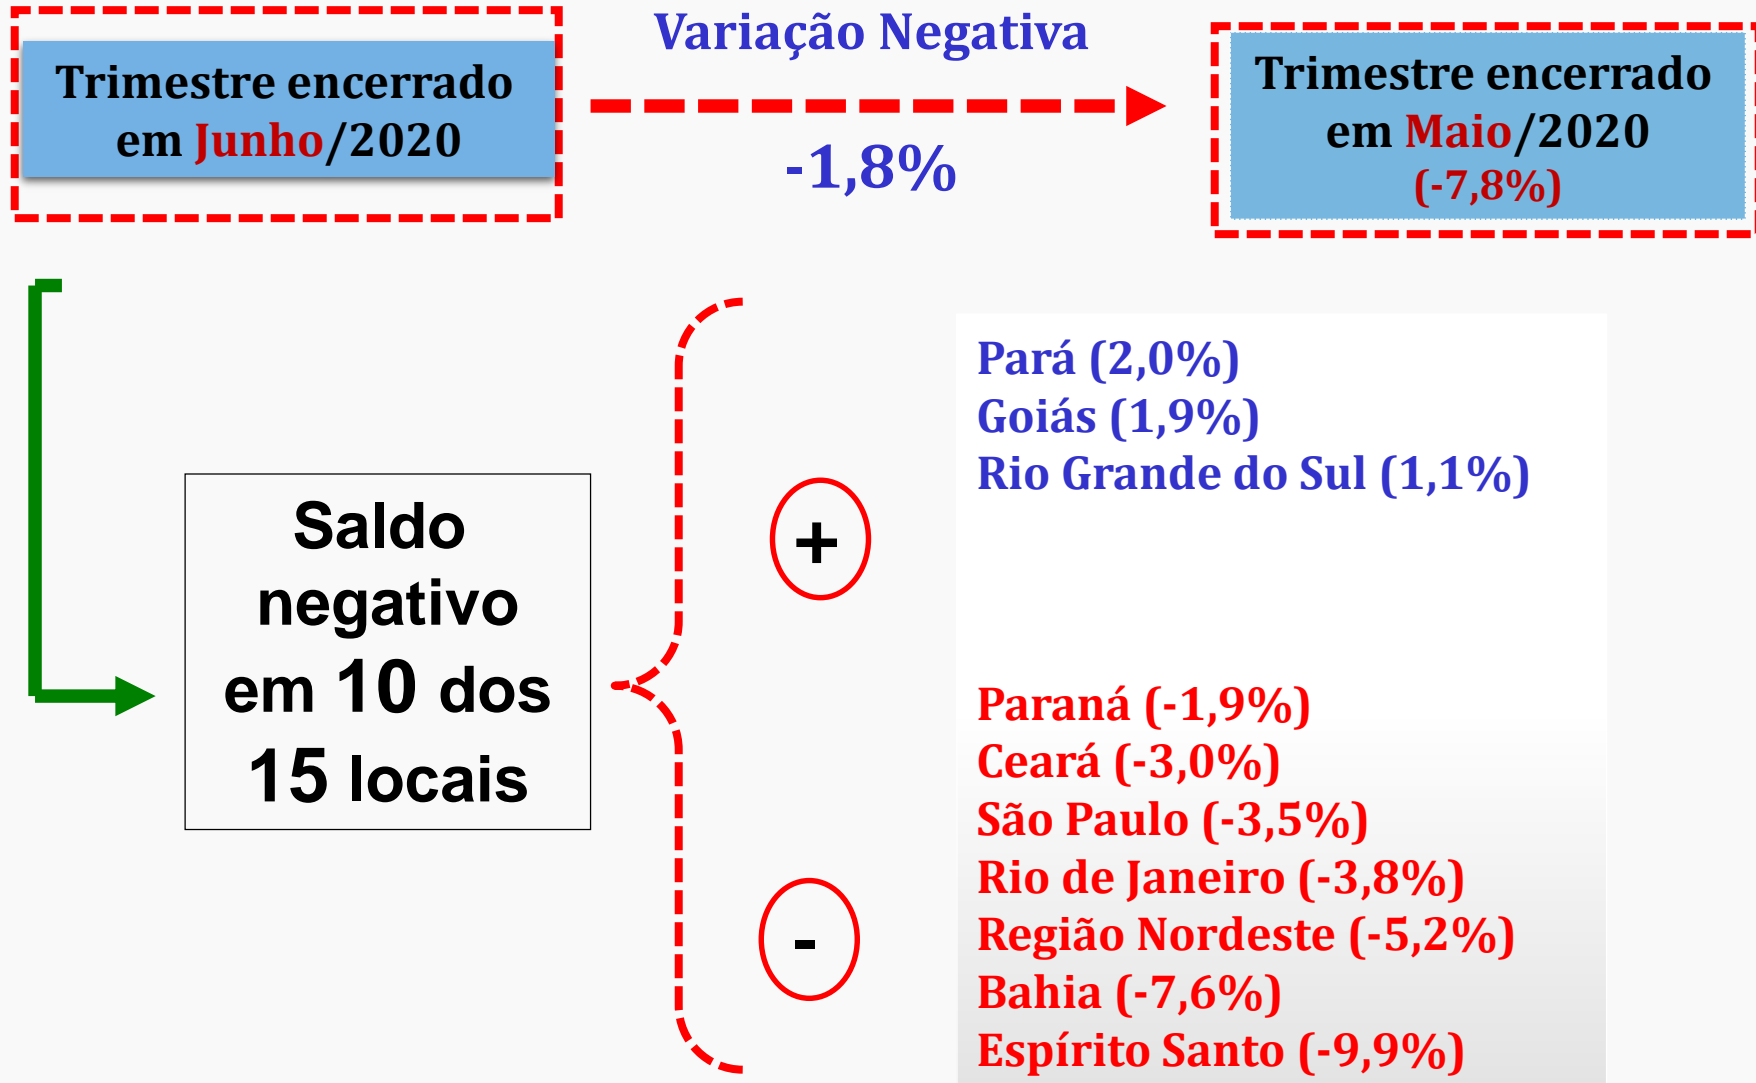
Trimestre encerrado em Junho/2020

Variação Negativa

-1,8%

Trimestre encerrado em Maio/2020
(-7,8%)

Saldo negativo em 10 dos 15 locais

+

Pará (2,0%)
Goiás (1,9%)
Rio Grande do Sul (1,1%)

-

Paraná (-1,9%)
Ceará (-3,0%)
São Paulo (-3,5%)
Rio de Janeiro (-3,8%)
Região Nordeste (-5,2%)
Bahia (-7,6%)
Espírito Santo (-9,9%)